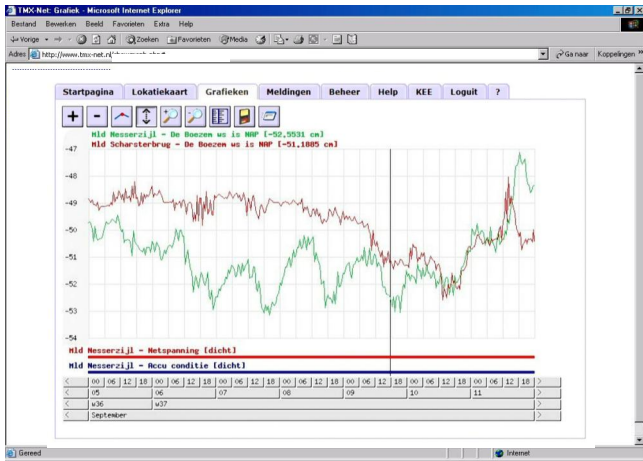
TMX-Net: Grafiek - Microsoft Internet Explorer

Bestand Bewerken Beeld Favorieten Extra Help

Vorige Zoeken Favorieten Media

Adres http://www.tmx-net.nl/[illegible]

Ga naar Koppelingen

Startpagina Lokatiekaart Grafieken Meldingen Beheer Help KEE Loguit ?

Mld Nesserzijl - De Boezem ws is NAP [-52,5531 cm]
Mld Scharsterbrug - De Boezem ws is NAP [-51,1885 cm]

-47
-48
-49
-50
-51
-52
-53
-54

Mld Nesserzijl - Netspanning [dicht]

Mld Nesserzijl - Accu conditie [dicht]

| < | 00 | 06 | 12 | 18 | 00 | 06 | 12 | 18 | 00 | 06 | 12 | 18 | 00 | 06 | 12 | 18 | 00 | 06 | 12 | 18 | 00 | 06 | 12 | 18 | 00 | 06 | 12 | 18 | > |
|---|---|---|---|---|---|---|---|---|---|---|---|---|---|---|---|---|---|---|---|---|---|---|---|---|---|---|---|---|---|
| < | 05 | | | | 06 | | | | 07 | | | | 08 | | | | 09 | | | | 10 | | | | 11 | | | | > |
| < | w36 | | | | w37 | | | | | | | | | | | | | | | | | | | | | | | | > |
| < | September | | | | | | | | | | | | | | | | | | | | | | | | | | | | > |

Gereed

Internet